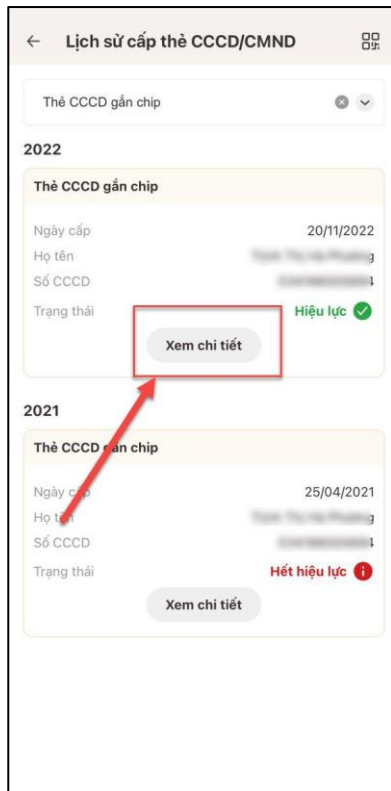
← Lịch sử cấp thẻ CCCD/CMND

Thẻ CCCD gắn chip

2022

Thẻ CCCD gắn chip

Ngày cấp 20/11/2022

Họ tên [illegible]

Số CCCD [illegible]4

Trạng thái Hiệu lực

Xem chi tiết

2021

Thẻ CCCD gắn chip

Ngày cấp 25/04/2021

Họ tên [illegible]

Số CCCD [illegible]4

Trạng thái Hết hiệu lực

Xem chi tiết